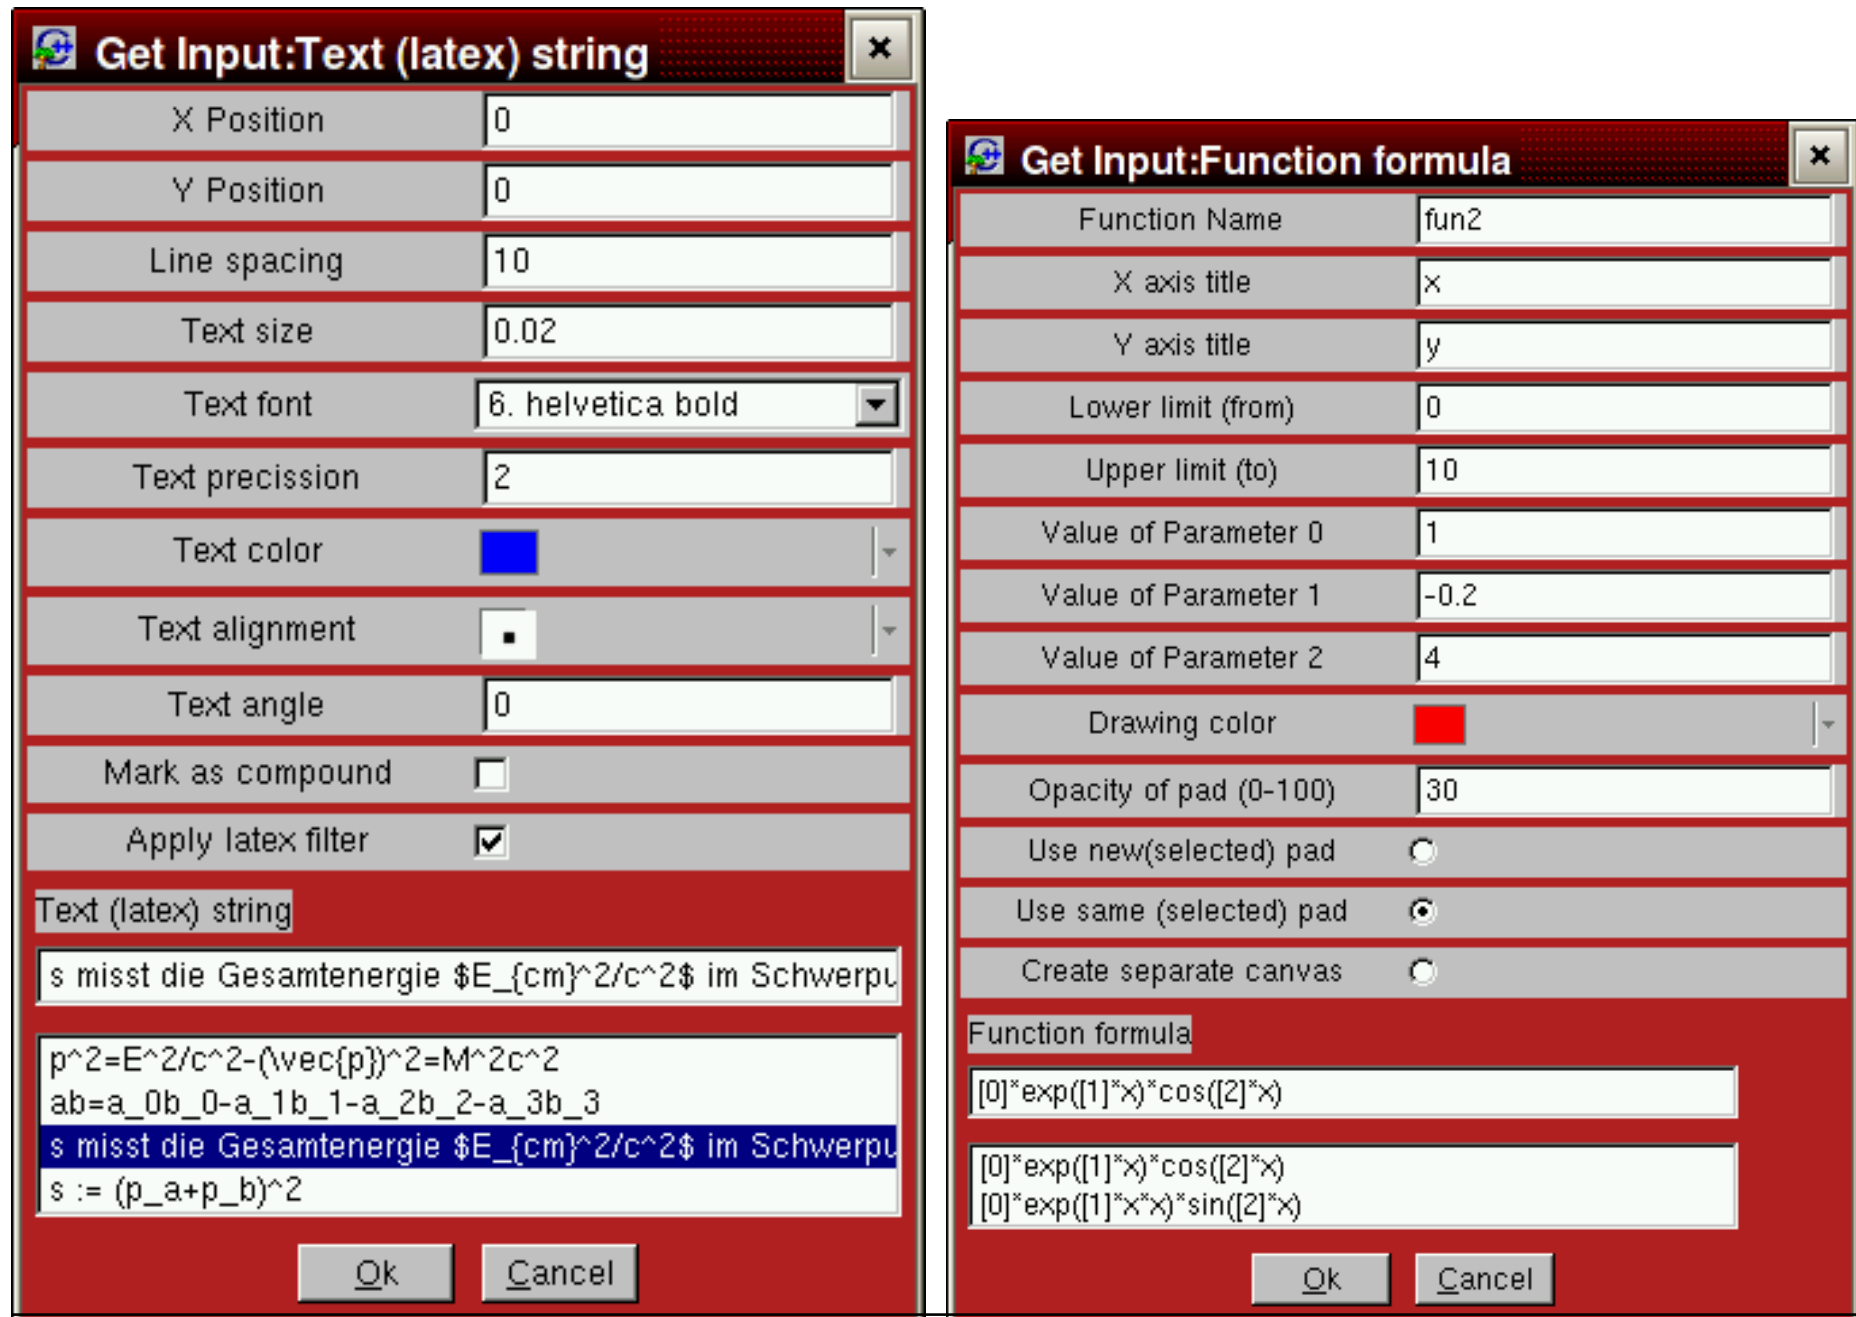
Get Input:Text (latex) string

| | |
|---|---|
| X Position | 0 |
| Y Position | 0 |
| Line spacing | 10 |
| Text size | 0.02 |
| Text font | 6. helvetica bold |
| Text precission | 2 |
| Text color | |
| Text alignment | |
| Text angle | 0 |
| Mark as compound | |
| Apply latex filter | |

Text (latex) string

s misst die Gesamtenergie \$E_{cm}^2/c^2\$ im Schwerpu

p^2=E^2/c^2-(\vec{p})^2=M^2c^2
ab=a_0b_0-a_1b_1-a_2b_2-a_3b_3
s misst die Gesamtenergie \$E_{cm}^2/c^2\$ im Schwerpu
s := (p_a+p_b)^2

Ok Cancel

Get Input:Function formula

| | |
|---|---|
| Function Name | fun2 |
| X axis title | x |
| Y axis title | y |
| Lower limit (from) | 0 |
| Upper limit (to) | 10 |
| Value of Parameter 0 | 1 |
| Value of Parameter 1 | -0.2 |
| Value of Parameter 2 | 4 |
| Drawing color | |
| Opacity of pad (0-100) | 30 |
| Use new(selected) pad | |
| Use same (selected) pad | |
| Create separate canvas | |

Function formula

[0]*exp([1]*x)*cos([2]*x)

[0]*exp([1]*x)*cos([2]*x)
[0]*exp([1]*x*x)*sin([2]*x)

Ok Cancel